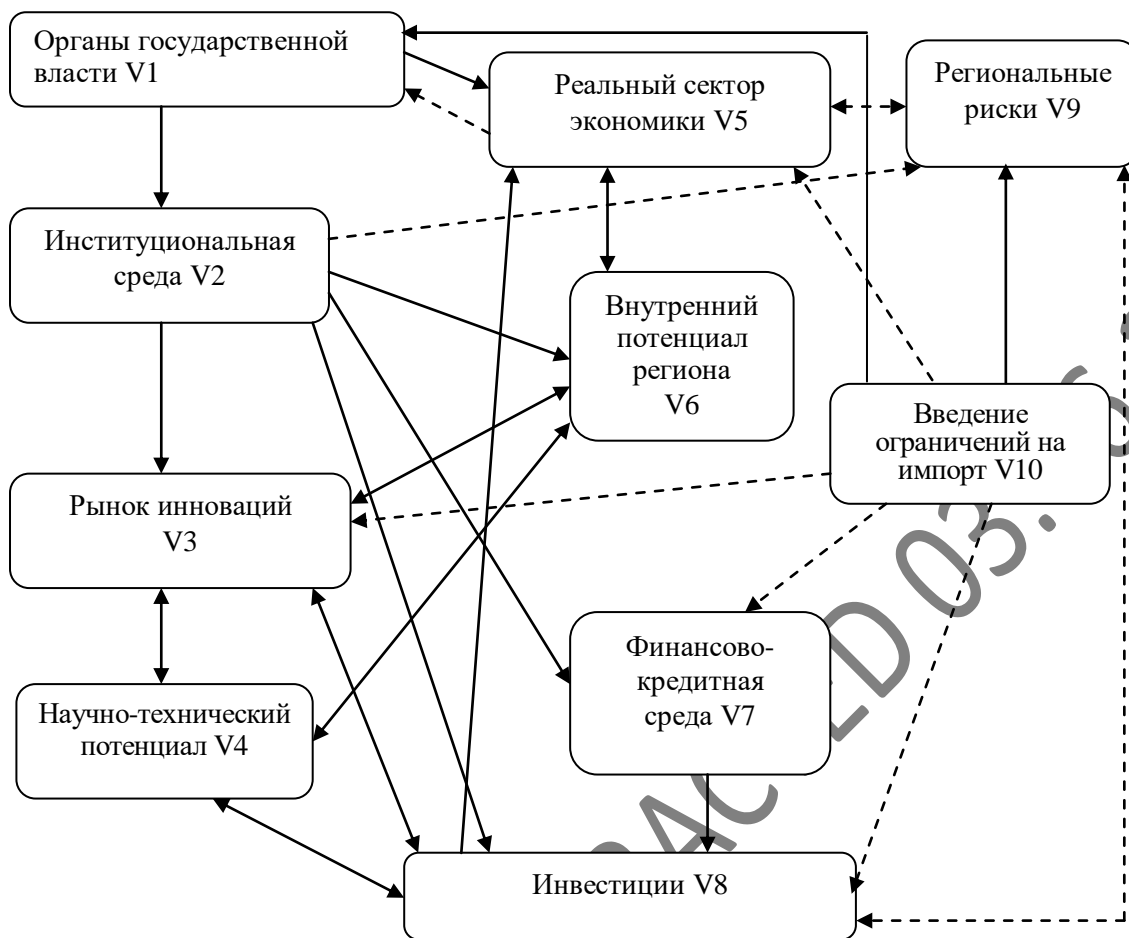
Органы государственной власти V1

Реальный сектор экономики V5

Региональные риски V9

Институциональная среда V2

Внутренний потенциал региона V6

Введение ограничений на импорт V10

Рынок инноваций V3

Финансово-кредитная среда V7

Научно-технический потенциал V4

Инвестиции V8

ACCEPTED 03.